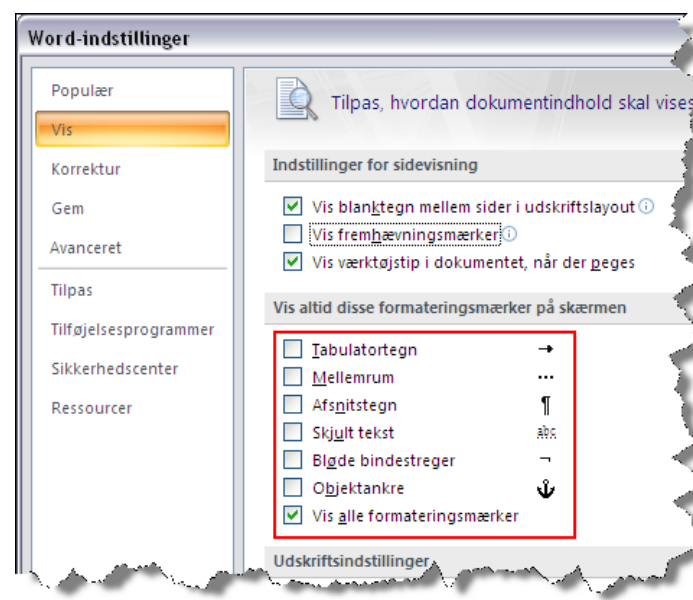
Word-indstillinger

Populær
Vis
Korrektur
Gem
Avanceret
Tilpas
Tilføjelsesprogrammer
Sikkerhedscenter
Ressourcer

Tilpas, hvordan dokumentindhold skal vises

Indstillinger for sidevisning

Vis blanktegn mellem sider i udskriftslayout
Vis fremhævningsmærker
Vis værktøjstip i dokumentet, når der peges

Vis altid disse formateringsmærker på skærmen

Tabulatortegn →
Mellemrum ···
Afsnitstegn ¶
Skjult tekst abc
Bløde bindestreger ¬
Objektankre
Vis alle formateringsmærker

Udskriftsindstillinger